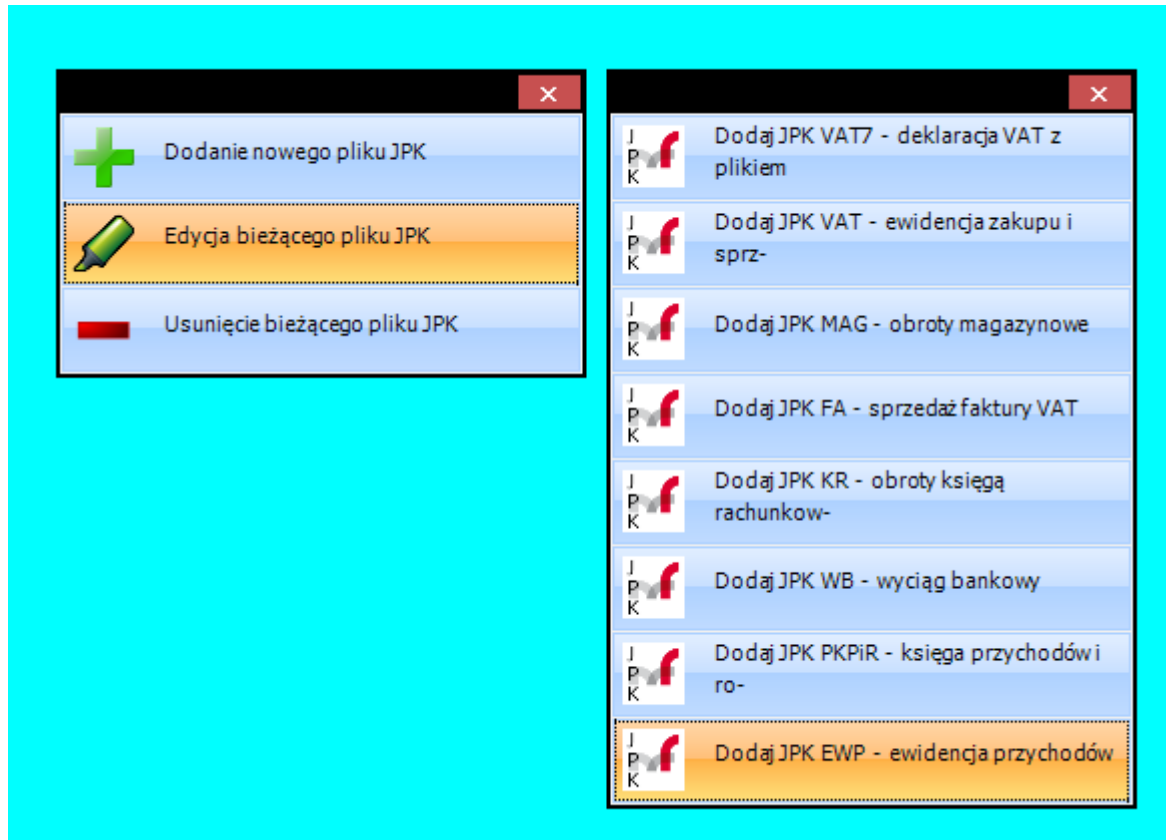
×

Dodanie nowego pliku JPK

Edycja bieżącego pliku JPK

Usunięcie bieżącego pliku JPK

×

J P K Dodaj JPK VAT7 - deklaracja VAT z plikiem

J P K Dodaj JPK VAT - ewidencja zakupu i sprz-

J P K Dodaj JPK MAG - obroty magazynowe

J P K Dodaj JPK FA - sprzedaż faktury VAT

J P K Dodaj JPK KR - obroty księgą rachunkow-

J P K Dodaj JPK WB - wyciąg bankowy

J P K Dodaj JPK PKPiR - księga przychodów i ro-

J P K Dodaj JPK EWP - ewidencja przychodów